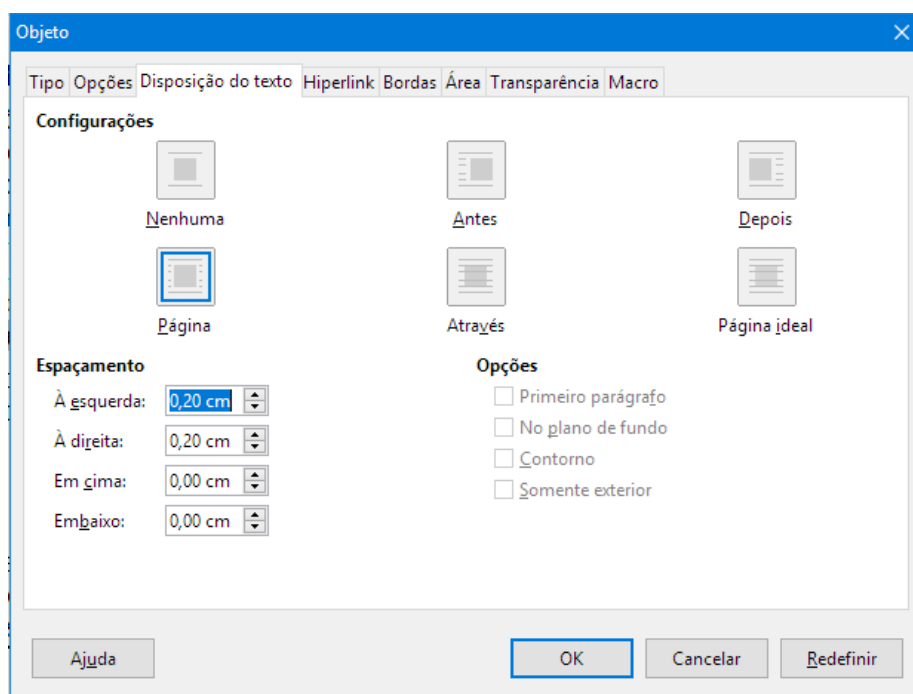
Objeto

Tipo | Opções | Disposição do texto | Hiperlink | Bordas | Área | Transparência | Macro

Configurações

Nenhuma

Antes

Depois

Página

Através

Página ideal

Espaçamento

À esquerda: 0,20 cm

À direita: 0,20 cm

Em cima: 0,00 cm

Embaixo: 0,00 cm

Opções

Primeiro parágrafo

No plano de fundo

Contorno

Somente exterior

Ajuda

OK

Cancelar

Redefinir